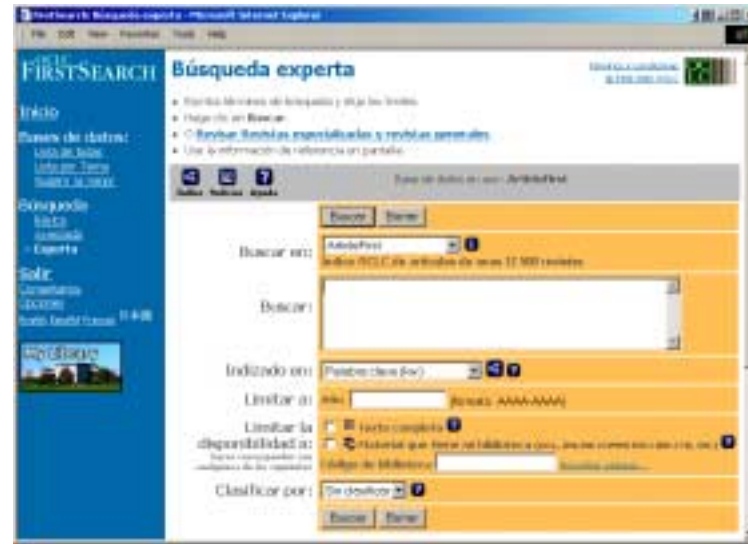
FirstSearch: Búsqueda experta - Microsoft Internet Explorer
File Edit View Favorites Tools Help

OCLC FIRSTSEARCH

Búsqueda experta

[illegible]

• Escriba términos de búsqueda y elija los límites.
• Haga clic en Buscar.
• O Revisar Revistas especializadas y revistas generales.
• Use la información de referencia en pantalla.

Inicio

Bases de datos:
Lista de todas
Lista por Tema
Sugerir la mejor

Búsqueda
Básica
Avanzada
» Experta

Salir
Comentarios
Opciones
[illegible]

Anterior Noticias Ayuda

Base de datos en uso: ArticleFirst

Buscar Borrar

Buscar en: ArticleFirst
Índice OCLC de artículos de unas 12 000 revistas

Buscar:

Indizado en: Palabra clave (kw)

Limitar a: Año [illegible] (formato: AAAA-AAAA)

Limitar la disponibilidad a:
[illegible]
Texto completo
Materias que tiene mi biblioteca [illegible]
Código de biblioteca: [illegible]

Clasificar por: Sin clasificar

Buscar Borrar